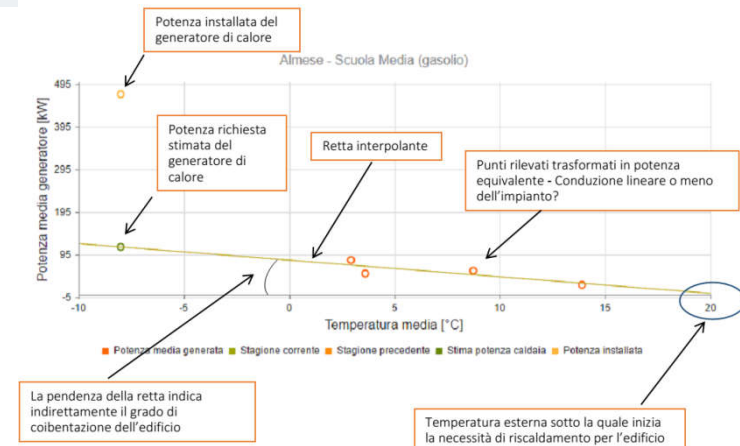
Potenza installata del generatore di calore

Almese - Scuola Media (gasolio)

Potenza richiesta stimata del generatore di calore

Retta interpolante

Punti rilevati trasformati in potenza equivalente - Conduzione lineare o meno dell'impianto?

Potenza media generatore [kW]

495
395
295
195
95
-5

-10
-5
0
5
10
15
20

Temperatura media [°C]

Potenza media generata
Stagione corrente
Stagione precedente
Stima potenza caldaia
Potenza installata

La pendenza della retta indica indirettamente il grado di coibentazione dell'edificio

Temperatura esterna sotto la quale inizia la necessità di riscaldamento per l'edificio